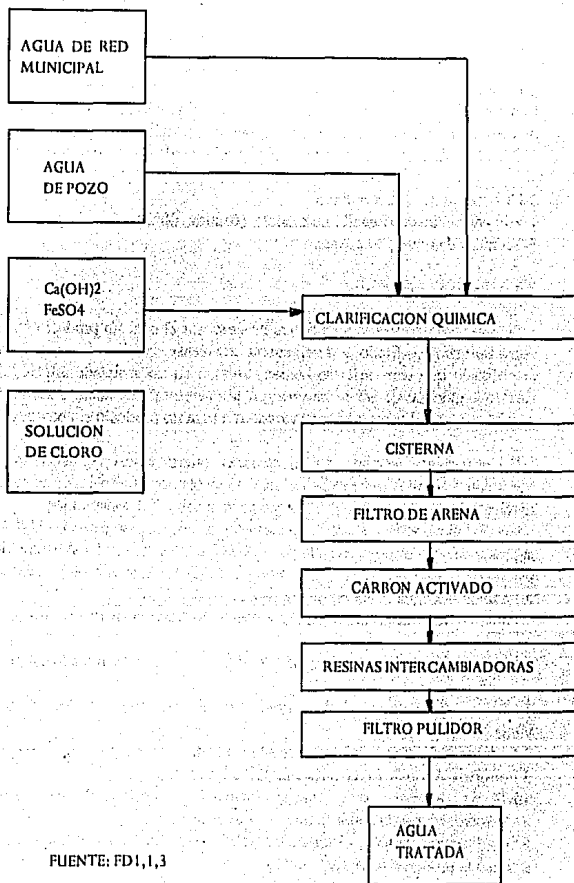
AGUA DE RED MUNICIPAL

AGUA DE POZO

Ca(OH)2
FeSO4

CLARIFICACION QUIMICA

SOLUCION DE CLORO

CISTERNA

FILTRO DE ARENA

CARBON ACTIVADO

RESINAS INTERCAMBIADORAS

FILTRO PULIDOR

AGUA TRATADA

FUENTE: FD1,1,3